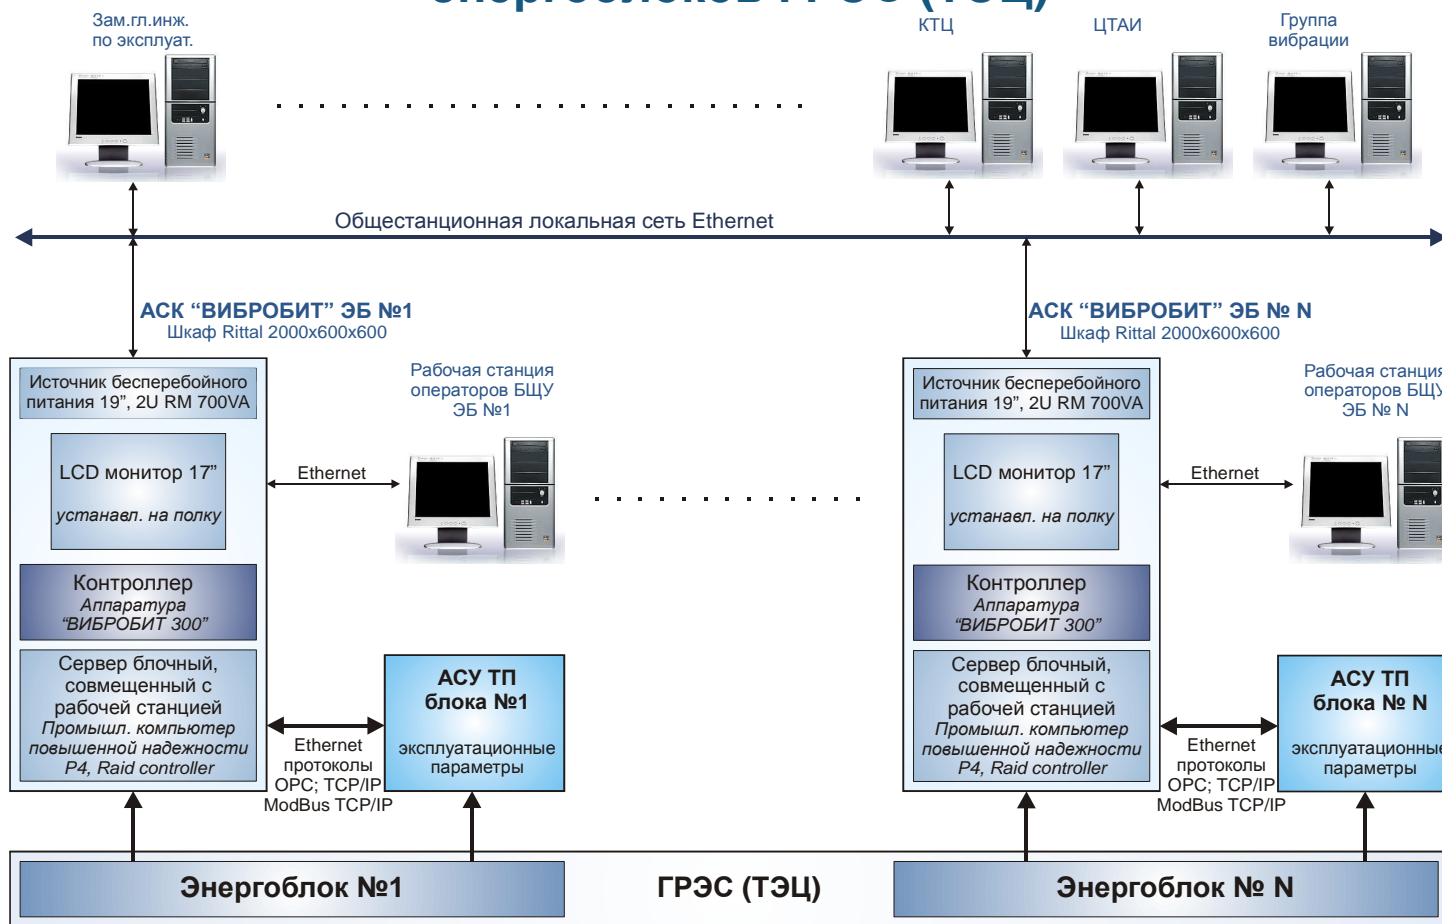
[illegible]

Зам.гл.инж. по эксплуат.

КТЦ

ЦТАИ

Группа вибрации

Общестанционная локальная сеть Ethernet

АСК “ВИБРОБИТ” ЭБ №1
Шкаф Rittal 2000х600х600

АСК “ВИБРОБИТ” ЭБ № N
Шкаф Rittal 2000х600х600

Источник бесперебойного питания 19”, 2U RM 700VA

LCD монитор 17”
устанавл. на полку

Контроллер
Аппаратура “ВИБРОБИТ 300”

Сервер блочный, совмещенный с рабочей станцией
Промышл. компьютер повышенной надежности P4, Raid controller

Рабочая станция операторов БЩУ ЭБ №1

Ethernet

АСУ ТП блока №1
эксплуатационные параметры

Ethernet протоколы OPC; TCP/IP ModBus TCP/IP

Источник бесперебойного питания 19”, 2U RM 700VA

LCD монитор 17”
устанавл. на полку

Контроллер
Аппаратура “ВИБРОБИТ 300”

Сервер блочный, совмещенный с рабочей станцией
Промышл. компьютер повышенной надежности P4, Raid controller

Рабочая станци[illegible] операторов БЩ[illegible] ЭБ № N

Ethernet

АСУ ТП блока № N
эксплуатационны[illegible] параметры

Ethernet протоколы OPC; TCP/IP ModBus TCP/IP

Энергоблок №1

ГРЭС (ТЭЦ)

Энергоблок № N